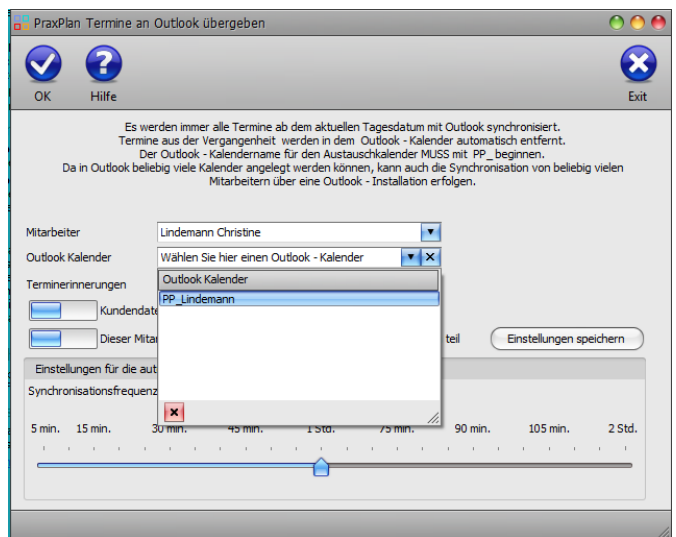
PraxPlan Termine an Outlook übergeben

OK

Hilfe

Exit

Es werden immer alle Termine ab dem aktuellen Tagesdatum mit Outlook synchronisiert.
Termine aus der Vergangenheit werden in dem Outlook - Kalender automatisch entfernt.
Der Outlook - Kalendername für den Austauschkalender MUSS mit PP_ beginnen.
Da in Outlook beliebig viele Kalender angelegt werden können, kann auch die Synchronisation von beliebig vielen Mitarbeitern über eine Outlook - Installation erfolgen.

Mitarbeiter

Lindemann Christine

Outlook Kalender

Wählen Sie hier einen Outlook - Kalender

Terminerinnerungen

Kundendat

Dieser Mita

teil

Einstellungen speichern

Outlook Kalender

PP_Lindemann

Einstellungen für die aut

Synchronisationsfrequenz

5 min.

15 min.

30 min.

45 min.

1 Std.

75 min.

90 min.

105 min.

2 Std.